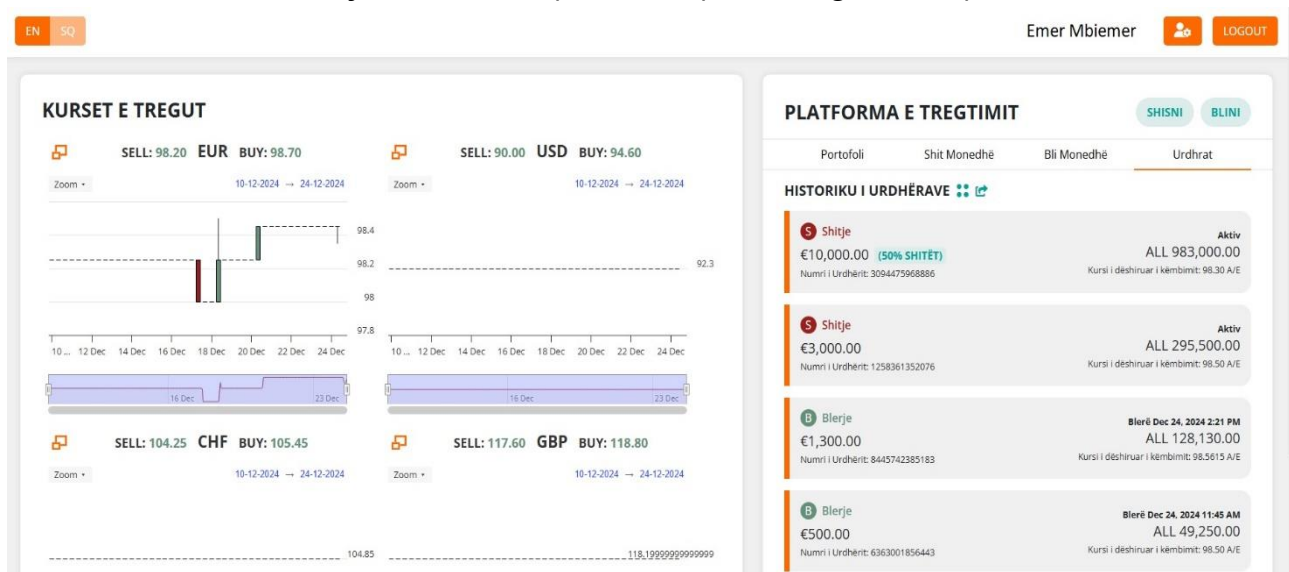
EN SQ

Emer Mbiemer

LOGOUT

KURSET E TREGUT

SELL: 98.20 EUR BUY: 98.70

Zoom ▾

10-12-2024 → 24-12-2024

98.4
98.2
98
97.8

10 ... 12 Dec 14 Dec 16 Dec 18 Dec 20 Dec 22 Dec 24 Dec

16 Dec 23 Dec

SELL: 90.00 USD BUY: 94.60

Zoom ▾

10-12-2024 → 24-12-2024

92.3

10 ... 12 Dec 14 Dec 16 Dec 18 Dec 20 Dec 22 Dec 24 Dec

16 Dec 23 Dec

SELL: 104.25 CHF BUY: 105.45

Zoom ▾

10-12-2024 → 24-12-2024

104.85

SELL: 117.60 GBP BUY: 118.80

Zoom ▾

10-12-2024 → 24-12-2024

118.19999999999999

PLATFORMA E TREGTIMIT

SHISNI BLINI

Portofoli | Shit Monedhë | Bli Monedhë | Urdhrat

HISTORIKU I URDHËRAVE

S Shitje
€10,000.00 (50% SHITËT)
Numri i Urdhërit: 3094475968886
Aktiv
ALL 983,000.00
Kursi i dëshiruar i këmbimit: 98.30 A/E

S Shitje
€3,000.00
Numri i Urdhërit: 1258361352076
Aktiv
ALL 295,500.00
Kursi i dëshiruar i këmbimit: 98.50 A/E

B Blerje
€1,300.00
Numri i Urdhërit: 8445742385183
Blerë Dec 24, 2024 2:21 PM
ALL 128,130.00
Kursi i dëshiruar i këmbimit: 98.5615 A/E

B Blerje
€500.00
Numri i Urdhërit: 6363001856443
Blerë Dec 24, 2024 11:45 AM
ALL 49,250.00
Kursi i dëshiruar i këmbimit: 98.50 A/E